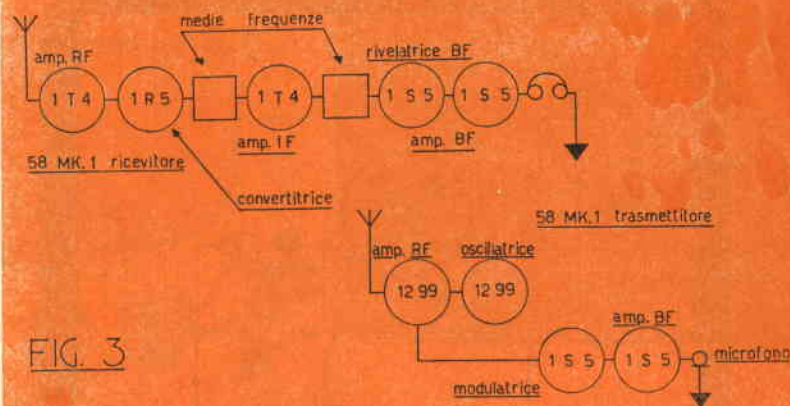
medie frequenze

amp. RF

1 T 4

1 R 5

1 T 4

rivelatrice BF

1 S 5

1 S 5

amp. I F

amp. BF

58 MK. 1 ricevitore

convertitrice

58 MK. 1 trasmettitore

amp. RF

oscillatrice

12 99

12 99

FIG. 3

amp. BF

1 S 5

1 S 5

microfono

modulatrice